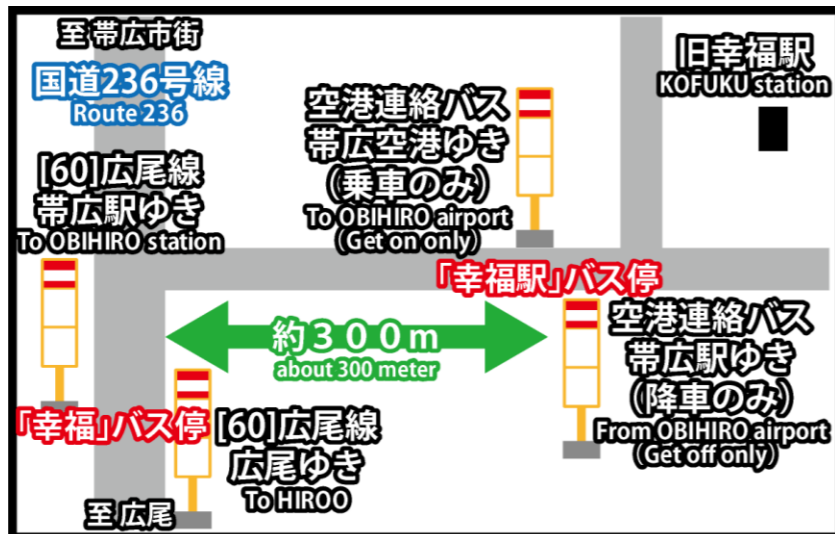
至 帯広市街
国道236号線
Route 236

[60]広尾線
帯広駅ゆき
To OBIHIRO station

空港連絡バス
帯広空港ゆき
(乗車のみ)
To OBIHIRO airport
(Get on only)

旧幸福駅
KOFUKU station

「幸福駅」バス停

約300m
about 300 meter

空港連絡バス
帯広駅ゆき
(降車のみ)
From OBIHIRO airport
(Get off only)

「幸福」バス停

[60]広尾線
広尾ゆき
To HIROO

至 広尾